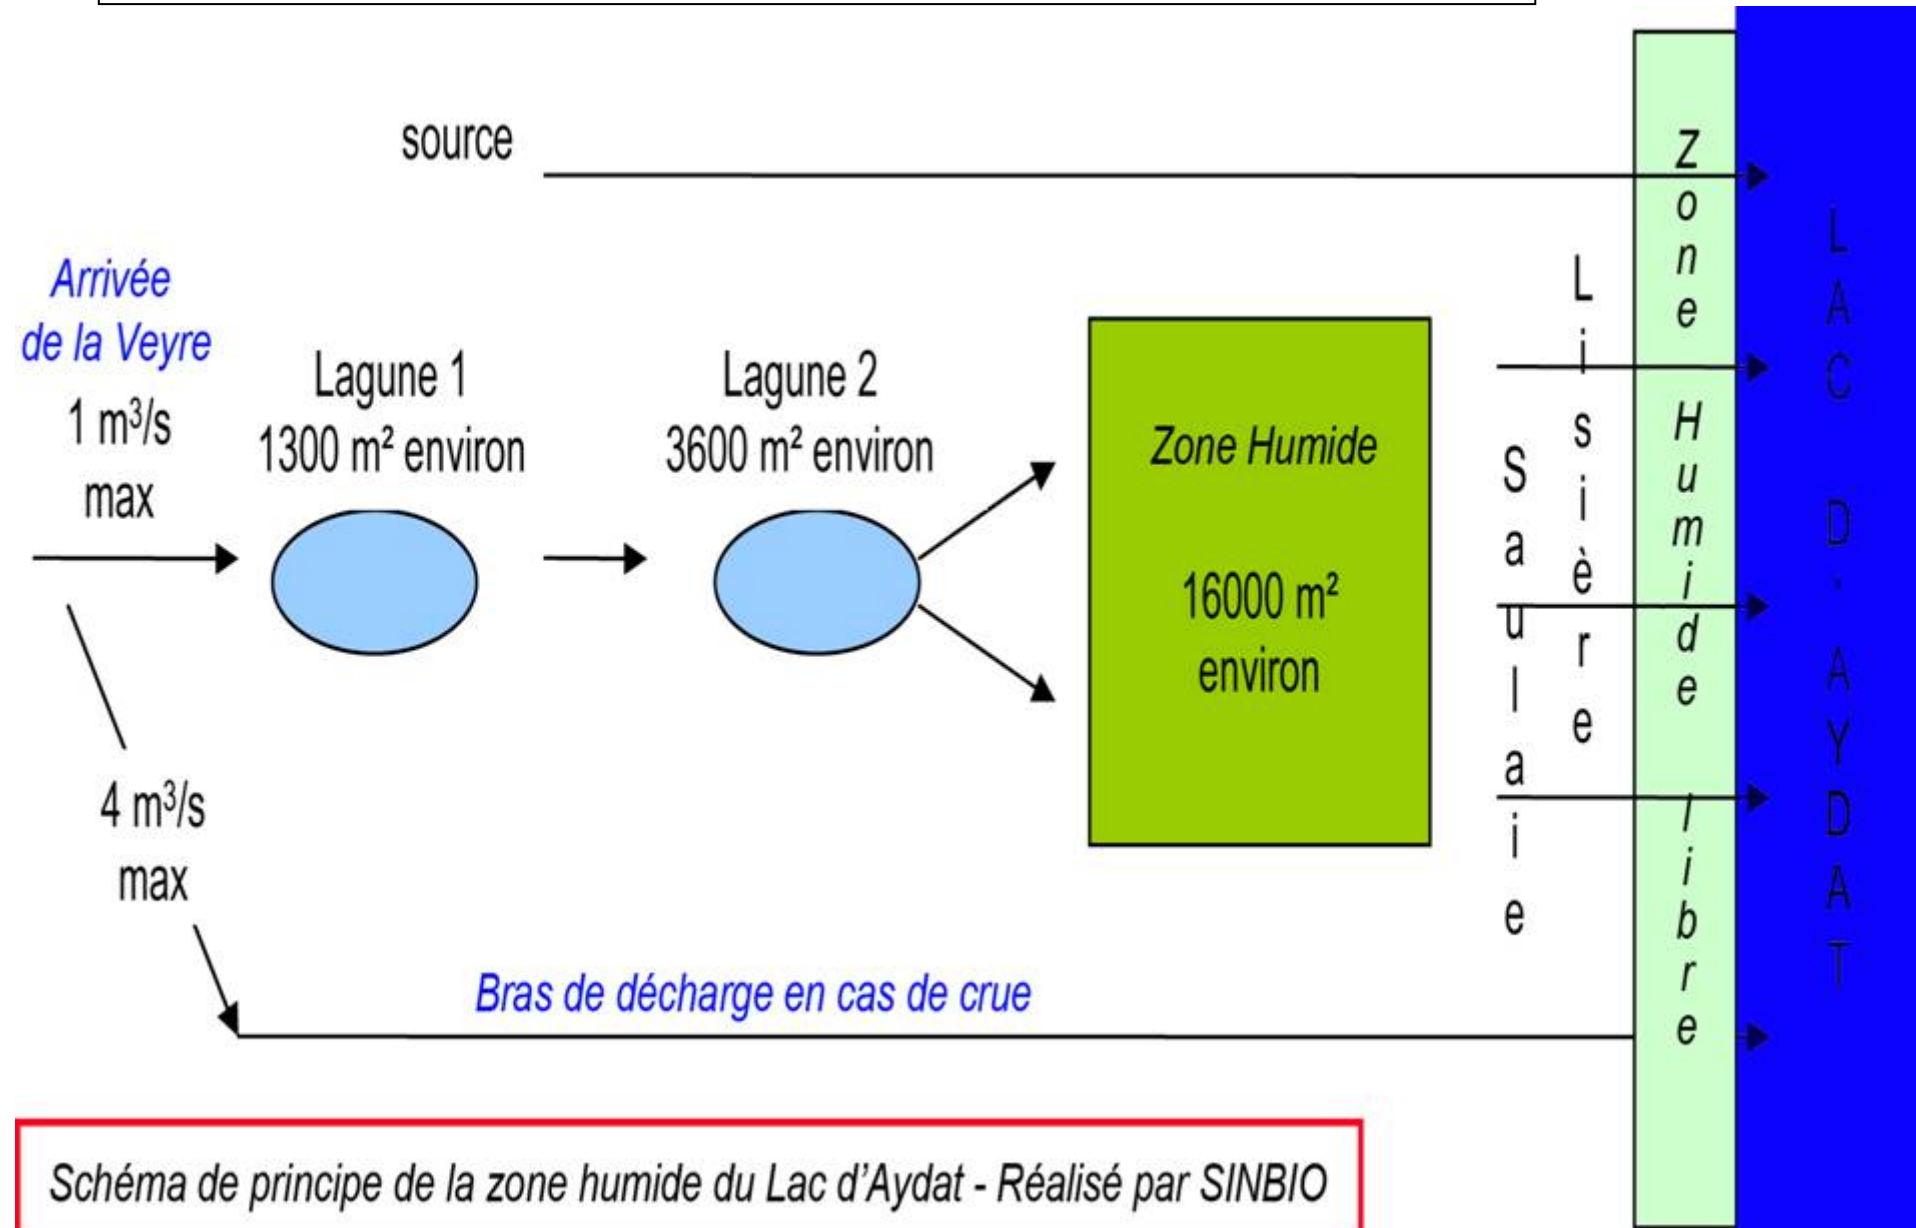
source

Arrivée de la Veyre
1 m³/s max

Lagune 1
1300 m² environ

Lagune 2
3600 m² environ

Zone Humide

16000 m² environ

Saulaie

Lisière

Zone Humide libre

LAC D'AYDAT

4 m³/s max

Bras de décharge en cas de crue

Schéma de principe de la zone humide du Lac d'Aydat - Réalisé par SINBIO